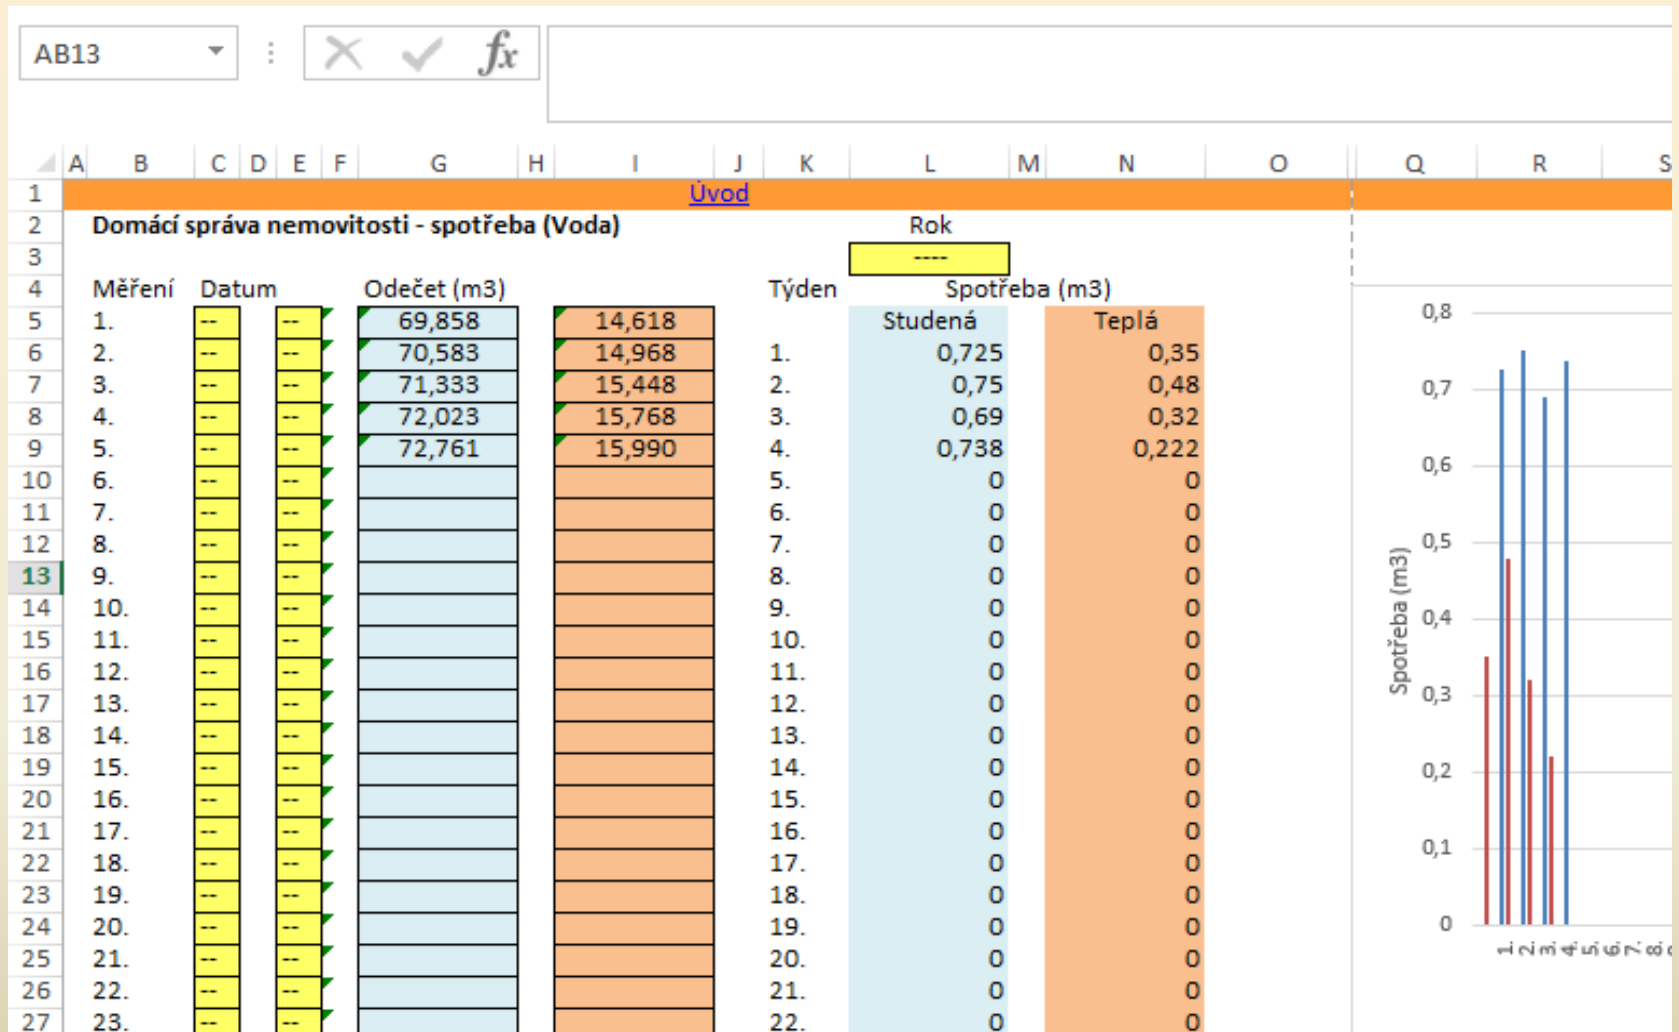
AB13

A B C D E F G H I J K L M N O Q R S

Úvod

Domácí správa nemovitosti - spotřeba (Voda)

Rok

----

| | Měření | Datum | | Odečet (m3) | | Týden | Spotřeba (m3) | |
|---|---|---|---|---|---|---|---|---|
| 5 | 1. | -- | -- | 69,858 | 14,618 | | Studená | Teplá |
| 6 | 2. | -- | -- | 70,583 | 14,968 | 1. | 0,725 | 0,35 |
| 7 | 3. | -- | -- | 71,333 | 15,448 | 2. | 0,75 | 0,48 |
| 8 | 4. | -- | -- | 72,023 | 15,768 | 3. | 0,69 | 0,32 |
| 9 | 5. | -- | -- | 72,761 | 15,990 | 4. | 0,738 | 0,222 |
| 10 | 6. | -- | -- | | | 5. | 0 | 0 |
| 11 | 7. | -- | -- | | | 6. | 0 | 0 |
| 12 | 8. | -- | -- | | | 7. | 0 | 0 |
| 13 | 9. | -- | -- | | | 8. | 0 | 0 |
| 14 | 10. | -- | -- | | | 9. | 0 | 0 |
| 15 | 11. | -- | -- | | | 10. | 0 | 0 |
| 16 | 12. | -- | -- | | | 11. | 0 | 0 |
| 17 | 13. | -- | -- | | | 12. | 0 | 0 |
| 18 | 14. | -- | -- | | | 13. | 0 | 0 |
| 19 | 15. | -- | -- | | | 14. | 0 | 0 |
| 20 | 16. | -- | -- | | | 15. | 0 | 0 |
| 21 | 17. | -- | -- | | | 16. | 0 | 0 |
| 22 | 18. | -- | -- | | | 17. | 0 | 0 |
| 23 | 19. | -- | -- | | | 18. | 0 | 0 |
| 24 | 20. | -- | -- | | | 19. | 0 | 0 |
| 25 | 21. | -- | -- | | | 20. | 0 | 0 |
| 26 | 22. | -- | -- | | | 21. | 0 | 0 |
| 27 | 23. | -- | -- | | | 22. | 0 | 0 |

0,8
0,7
0,6
0,5
0,4
0,3
0,2
0,1
0
Spotřeba (m3)
1. 2. 3. 4. 5. 6. 7. 8.